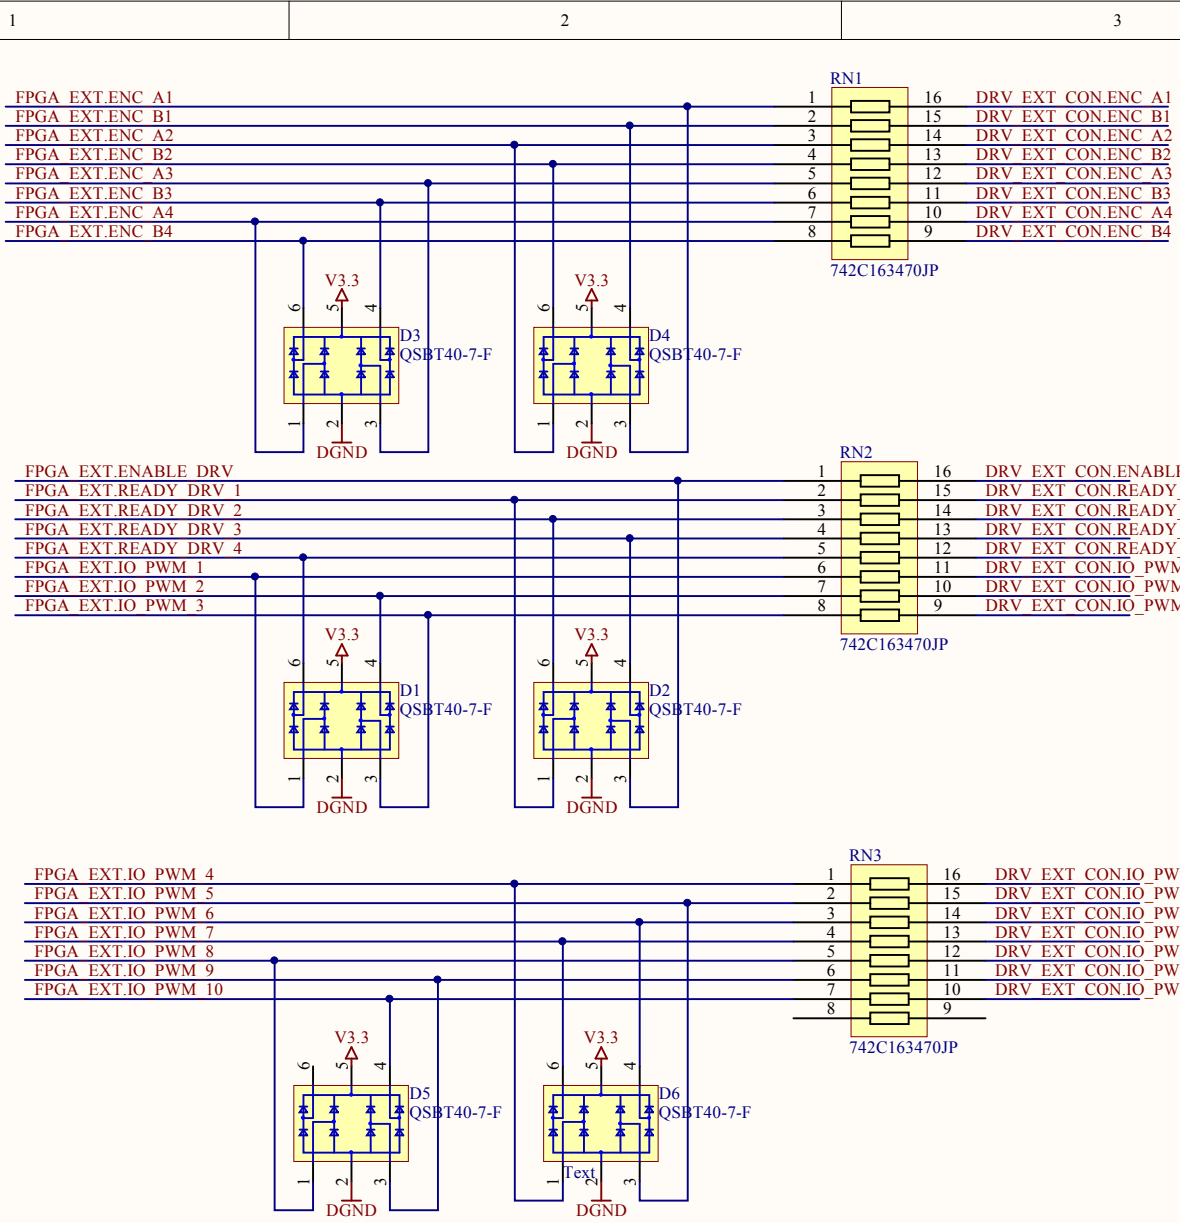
1 | 2 | 3

RN1
FPGA_EXT.ENC_A1
FPGA_EXT.ENC_B1
FPGA_EXT.ENC_A2
FPGA_EXT.ENC_B2
FPGA_EXT.ENC_A3
FPGA_EXT.ENC_B3
FPGA_EXT.ENC_A4
FPGA_EXT.ENC_B4
1 16 DRV_EXT_CON.ENC_A1
2 15 DRV_EXT_CON.ENC_B1
3 14 DRV_EXT_CON.ENC_A2
4 13 DRV_EXT_CON.ENC_B2
5 12 DRV_EXT_CON.ENC_A3
6 11 DRV_EXT_CON.ENC_B3
7 10 DRV_EXT_CON.ENC_A4
8 9 DRV_EXT_CON.ENC_B4
742C163470JP

V3.3
6 5 4
D3
QSBT40-7-F
1 2 3
DGND

V3.3
6 5 4
D4
QSBT40-7-F
1 2 3
DGND

RN2
FPGA_EXT.ENABLE_DRV
FPGA_EXT.READY_DRV_1
FPGA_EXT.READY_DRV_2
FPGA_EXT.READY_DRV_3
FPGA_EXT.READY_DRV_4
FPGA_EXT.IO_PWM_1
FPGA_EXT.IO_PWM_2
FPGA_EXT.IO_PWM_3
1 16 DRV_EXT_CON.ENABLE
2 15 DRV_EXT_CON.READY_
3 14 DRV_EXT_CON.READY_
4 13 DRV_EXT_CON.READY_
5 12 DRV_EXT_CON.READY_
6 11 DRV_EXT_CON.IO_PWM
7 10 DRV_EXT_CON.IO_PWM
8 9 DRV_EXT_CON.IO_PWM
742C163470JP

V3.3
6 5 4
D1
QSBT40-7-F
1 2 3
DGND

V3.3
6 5 4
D2
QSBT40-7-F
1 2 3
DGND

RN3
FPGA_EXT.IO_PWM_4
FPGA_EXT.IO_PWM_5
FPGA_EXT.IO_PWM_6
FPGA_EXT.IO_PWM_7
FPGA_EXT.IO_PWM_8
FPGA_EXT.IO_PWM_9
FPGA_EXT.IO_PWM_10
1 16 DRV_EXT_CON.IO_PW
2 15 DRV_EXT_CON.IO_PW
3 14 DRV_EXT_CON.IO_PW
4 13 DRV_EXT_CON.IO_PW
5 12 DRV_EXT_CON.IO_PW
6 11 DRV_EXT_CON.IO_PW
7 10 DRV_EXT_CON.IO_PW
8 9
742C163470JP

V3.3
6 5 4
D5
QSBT40-7-F
1 2 3
DGND

V3.3
6 5 4
D6
QSBT40-7-F
Text
1 2 3
DGND